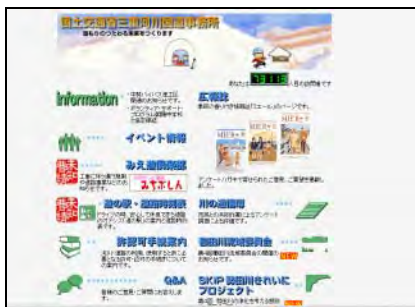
国土交通省三重河川国道事務所

あなたは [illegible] 人目の訪問者です

Information

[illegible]

広報誌

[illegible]

イベント情報

みえ道路情報

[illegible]

道の駅・道路情報

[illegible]

川の情報

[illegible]

許認可手続案内

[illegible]

雲出川流域協議会

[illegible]

Q&A

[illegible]

SKIP 雲出川きれいにプロジェクト

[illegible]